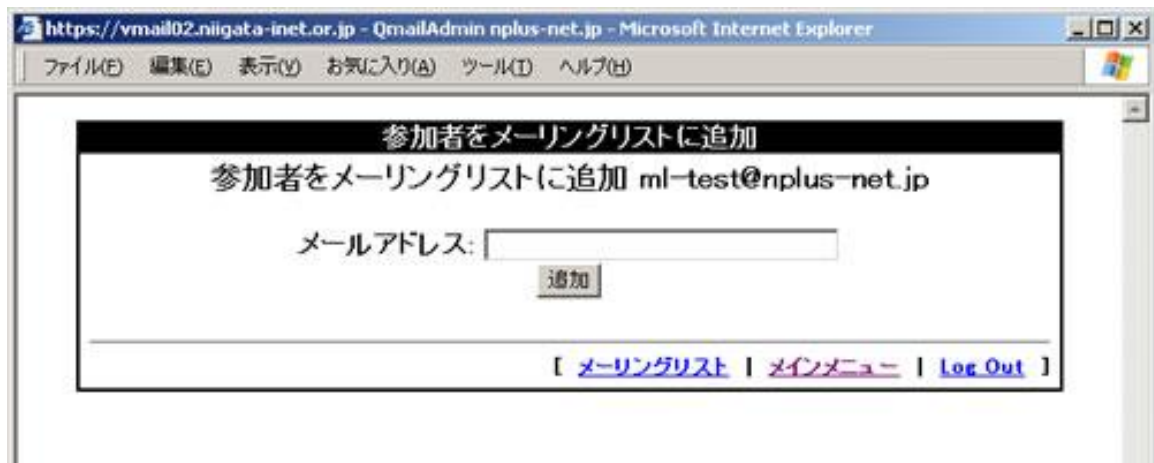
https://vmail02.niigata-inet.or.jp - QmailAdmin nplus-net.jp - Microsoft Internet Explorer

ファイル(F) 編集(E) 表示(V) お気に入り(A) ツール(T) ヘルプ(H)

参加者をメーリングリストに追加

参加者をメーリングリストに追加 ml-test@nplus-net.jp

メールアドレス:

追加

[ メーリングリスト | メインメニュー | Log Out ]